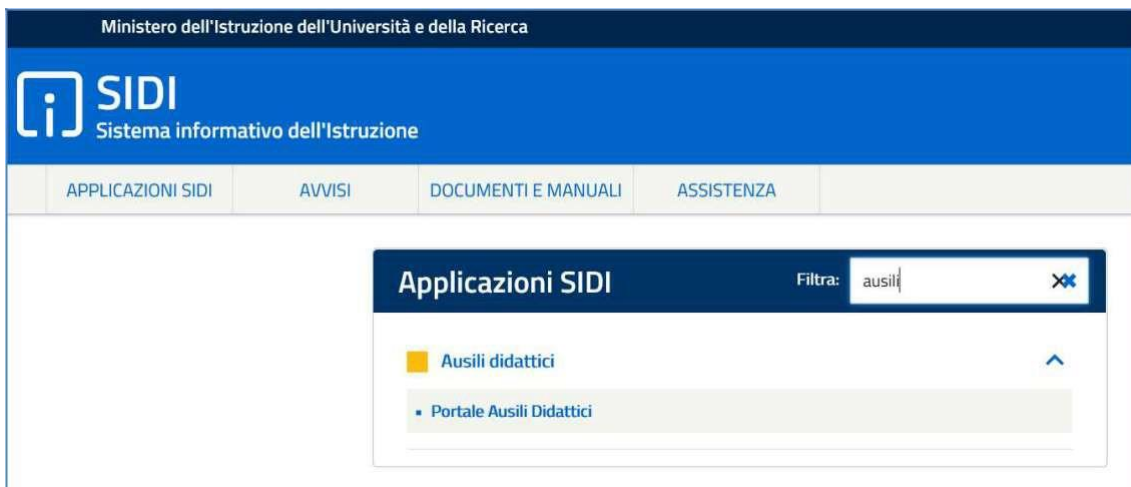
Ministero dell'Istruzione dell'Università e della Ricerca

SIDI
Sistema informativo dell'Istruzione

APPLICAZIONI SIDI AVVISI DOCUMENTI E MANUALI ASSISTENZA

Applicazioni SIDI

Filtra: ausili

Ausili didattici

Portale Ausili Didattici